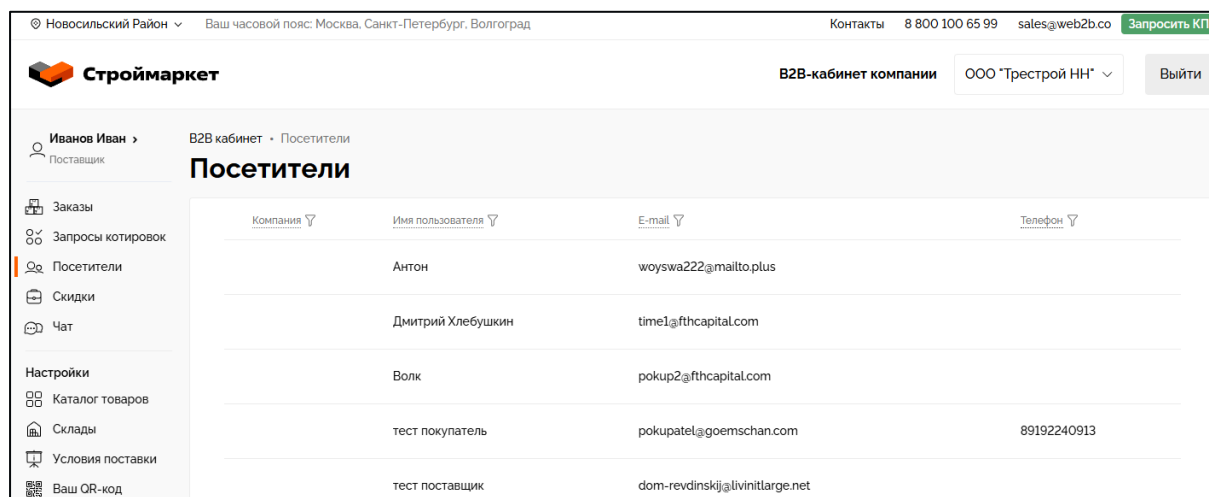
Новосильский Район Ваш часовой пояс: Москва, Санкт-Петербург, Волгоград Контакты 8 800 100 65 99 sales@web2b.co Запросить КП

Строймаркет B2B-кабинет компании ООО "Трестрой НН" Выйти

Иванов Иван › Поставщик

Заказы
Запросы котировок
Посетители
Скидки
Чат

Настройки
Каталог товаров
Склады
Условия поставки
Ваш QR-код

B2B кабинет • Посетители

Посетители

| Компания | Имя пользователя | E-mail | Телефон |
|---|---|---|---|
| | Антон | woyswa222@mailto.plus | |
| | Дмитрий Хлебушкин | time1@fthcapital.com | |
| | Волк | pokup2@fthcapital.com | |
| | тест покупатель | pokupatel@goemschan.com | 89192240913 |
| | тест поставщик | dom-revdinskij@livinitlarge.net | |